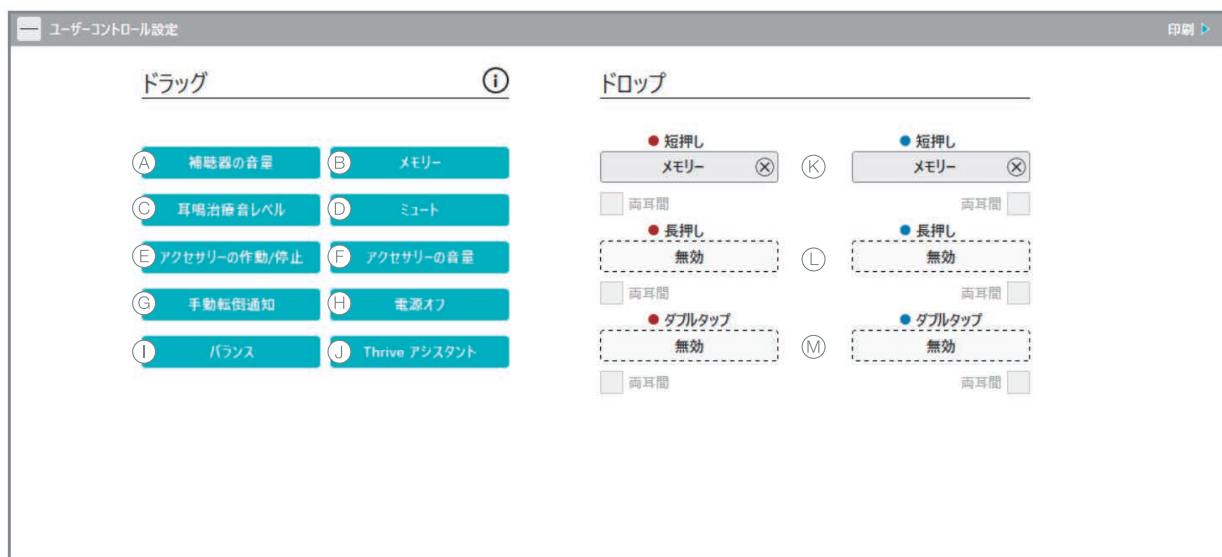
ユーザーコントロール設定

印刷

ドラッグ

ドロップ

Ⓐ 補聴器の音量
Ⓑ メモリー
Ⓒ 耳鳴治療音レベル
Ⓓ ミュート
Ⓔ アクセサリーの作動/停止
Ⓕ アクセサリーの音量
Ⓖ 手動転倒通知
Ⓗ 電源オフ
Ⓘ バランス
Ⓙ Thrive アシスタント

● 短押し
メモリー
Ⓚ
● 短押し
メモリー
両耳間
両耳間

● 長押し
無効
Ⓛ
● 長押し
無効
両耳間
両耳間

● ダブルタップ
無効
Ⓜ
● ダブルタップ
無効
両耳間
両耳間